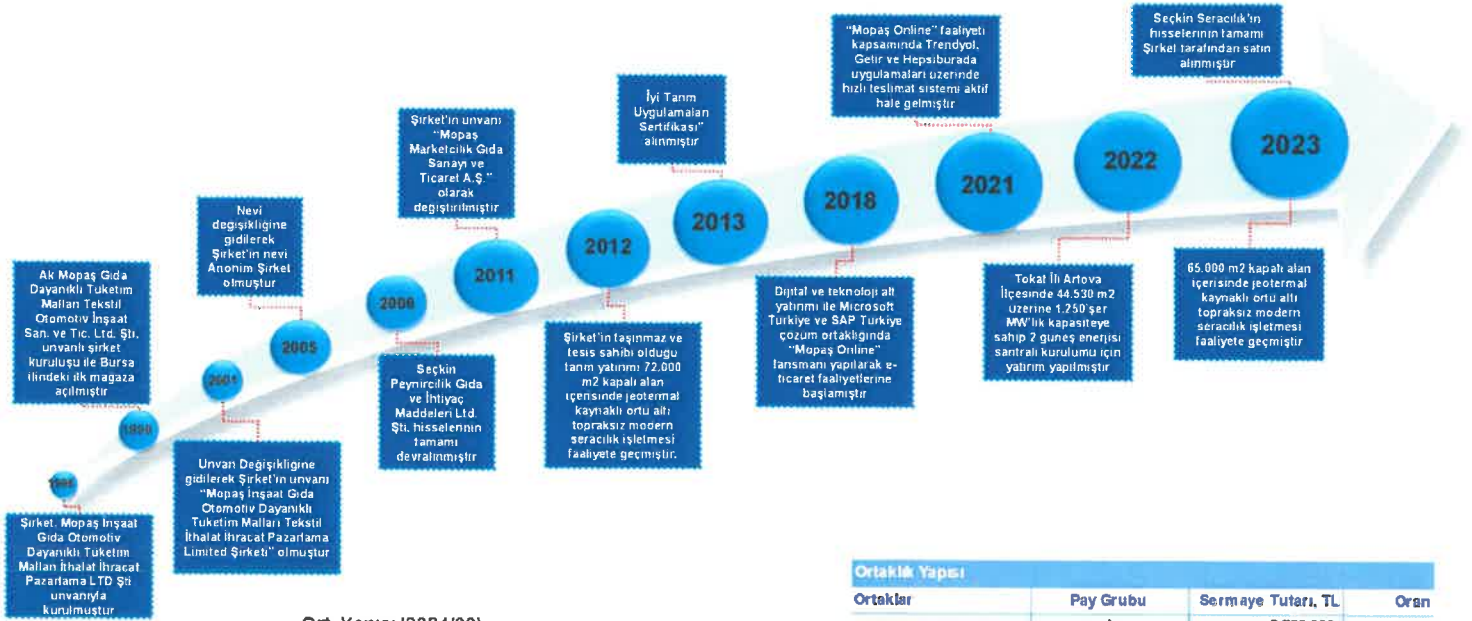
Şirket, Mopaş İnşaat Gıda Otomotiv Dayanıklı Tuketim Malları İthalat İhracat Pazarlama LTD Şti unvanıyla kurulmuştur

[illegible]

Ak Mopaş Gıda Dayanıklı Tuketim Malları Tekstil Otomotiv İnşaat San. ve Tic. Ltd. Şti. unvanlı şirket kuruluşu ile Bursa ilindeki ilk mağaza açılmıştır

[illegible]

2001

Unvan Değişikliğine gidilerek Şirket'in unvanı "Mopaş İnşaat Gıda Otomotiv Dayanıklı Tuketim Malları Tekstil İthalat İhracat Pazarlama Limited Şirketi" olmuştur

2005

Nevi değişikliğine gidilerek Şirket'in nevi Anonim Şirket olmuştur

2008

Seçkin Peynircilik Gıda ve İhtiyaç Maddeleri Ltd. Şti. hisselerinin tamamı devralınmıştır

2011

Şirket'in unvanı "Mopaş Marketcilik Gıda Sanayi ve Ticaret A.Ş." olarak değiştirilmiştir

2012

Şirket'in taşınmaz ve tesis sahibi olduğu tarım yatırımı 72.000 m2 kapalı alan içerisinde jeotermal kaynaklı ortu altı topraksız modern seracılık işletmesi faaliyete geçmiştir.

2013

İyi Tarım Uygulamaları Sertifikası" alınmıştır

2018

Dijital ve teknoloji alt yatırımı ile Microsoft Türkiye ve SAP Türkiye çözüm ortaklığında "Mopaş Online" lansmanı yapılarak e-ticaret faaliyetlerine başlamıştır

2021

"Mopaş Online" faaliyeti kapsamında Trendyol, Getir ve Hepsiburada uygulamaları üzerinde hızlı teslimat sistemi aktif hale gelmiştir

2022

Tokat İli Artova İlçesinde 44.530 m2 üzerine 1.250'şer MW'lık kapasiteye sahip 2 güneş enerjisi santrali kurulumu için yatırım yapılmıştır

2023

Seçkin Seracılık'ın hisselerinin tamamı Şirket tarafından satın alınmıştır

65.000 m2 kapalı alan içerisinde jeotermal kaynaklı ortu altı topraksız modern seracılık işletmesi faaliyete geçmiştir

Ort. Yaşı: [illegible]

Ortaklık Yapısı

| Ortaklar | Pay Grubu | Sermaye Tutarı, TL | Oran |
|---|---|---|---|
| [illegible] | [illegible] | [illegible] | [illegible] |